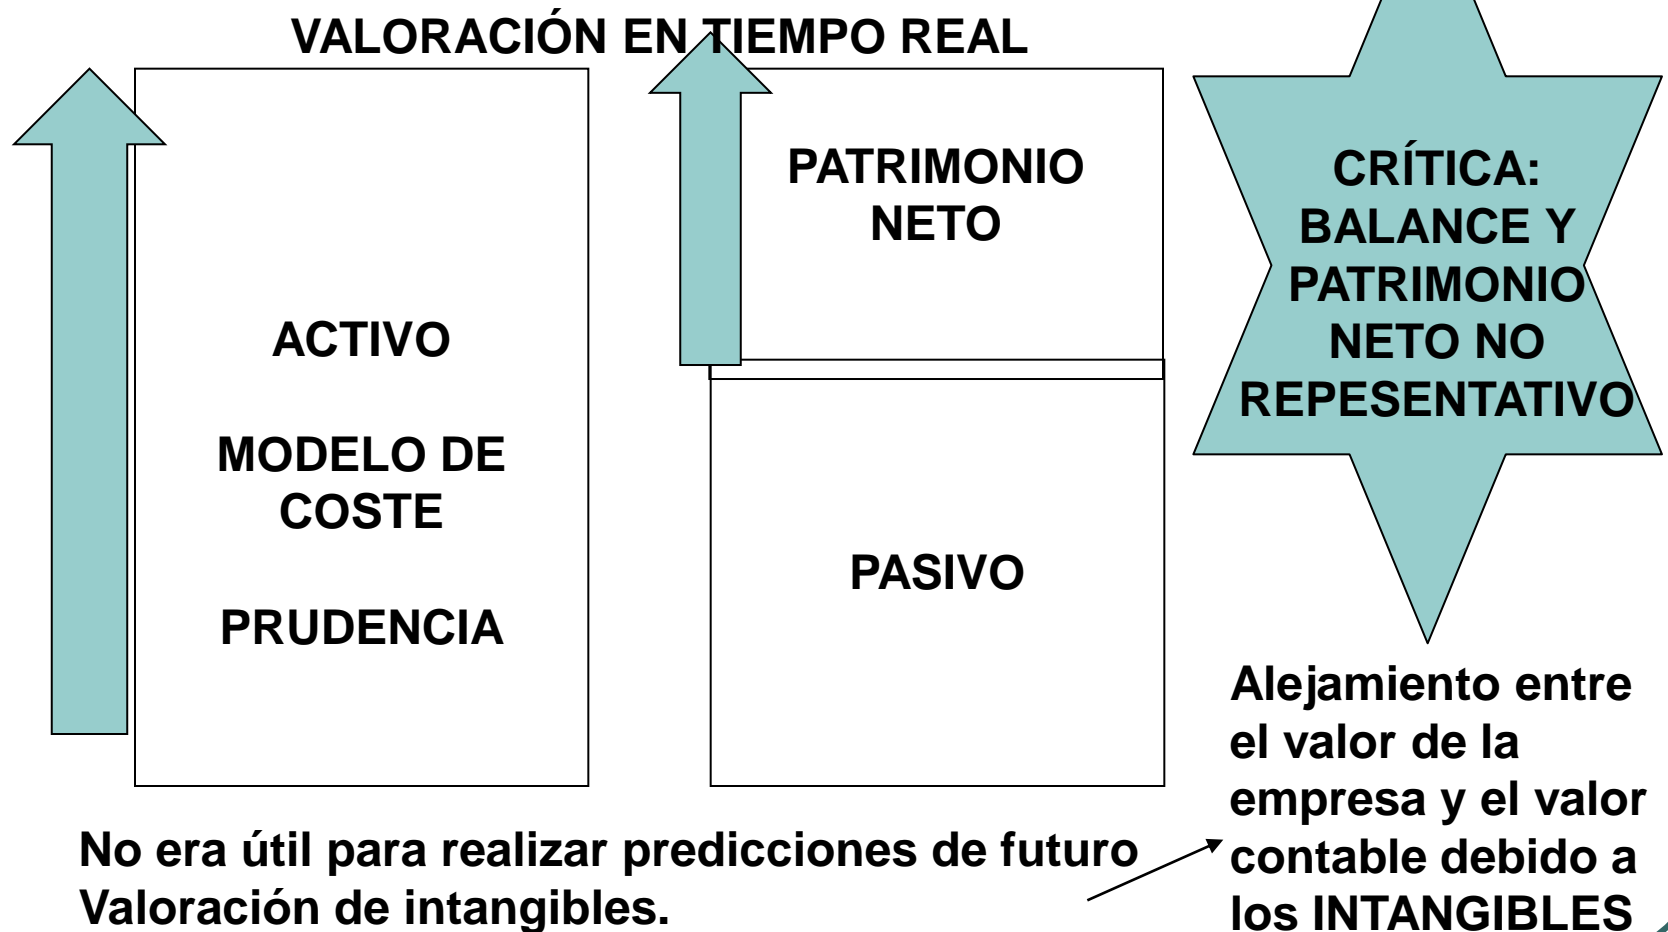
VALORACIÓN EN TIEMPO REAL

ACTIVO

MODELO DE COSTE

PRUDENCIA

PATRIMONIO NETO

PASIVO

CRÍTICA: BALANCE Y PATRIMONIO NETO NO REPESENTATIVO

Alejamiento entre el valor de la empresa y el valor contable debido a los INTANGIBLES

No era útil para realizar predicciones de futuro
Valoración de intangibles.